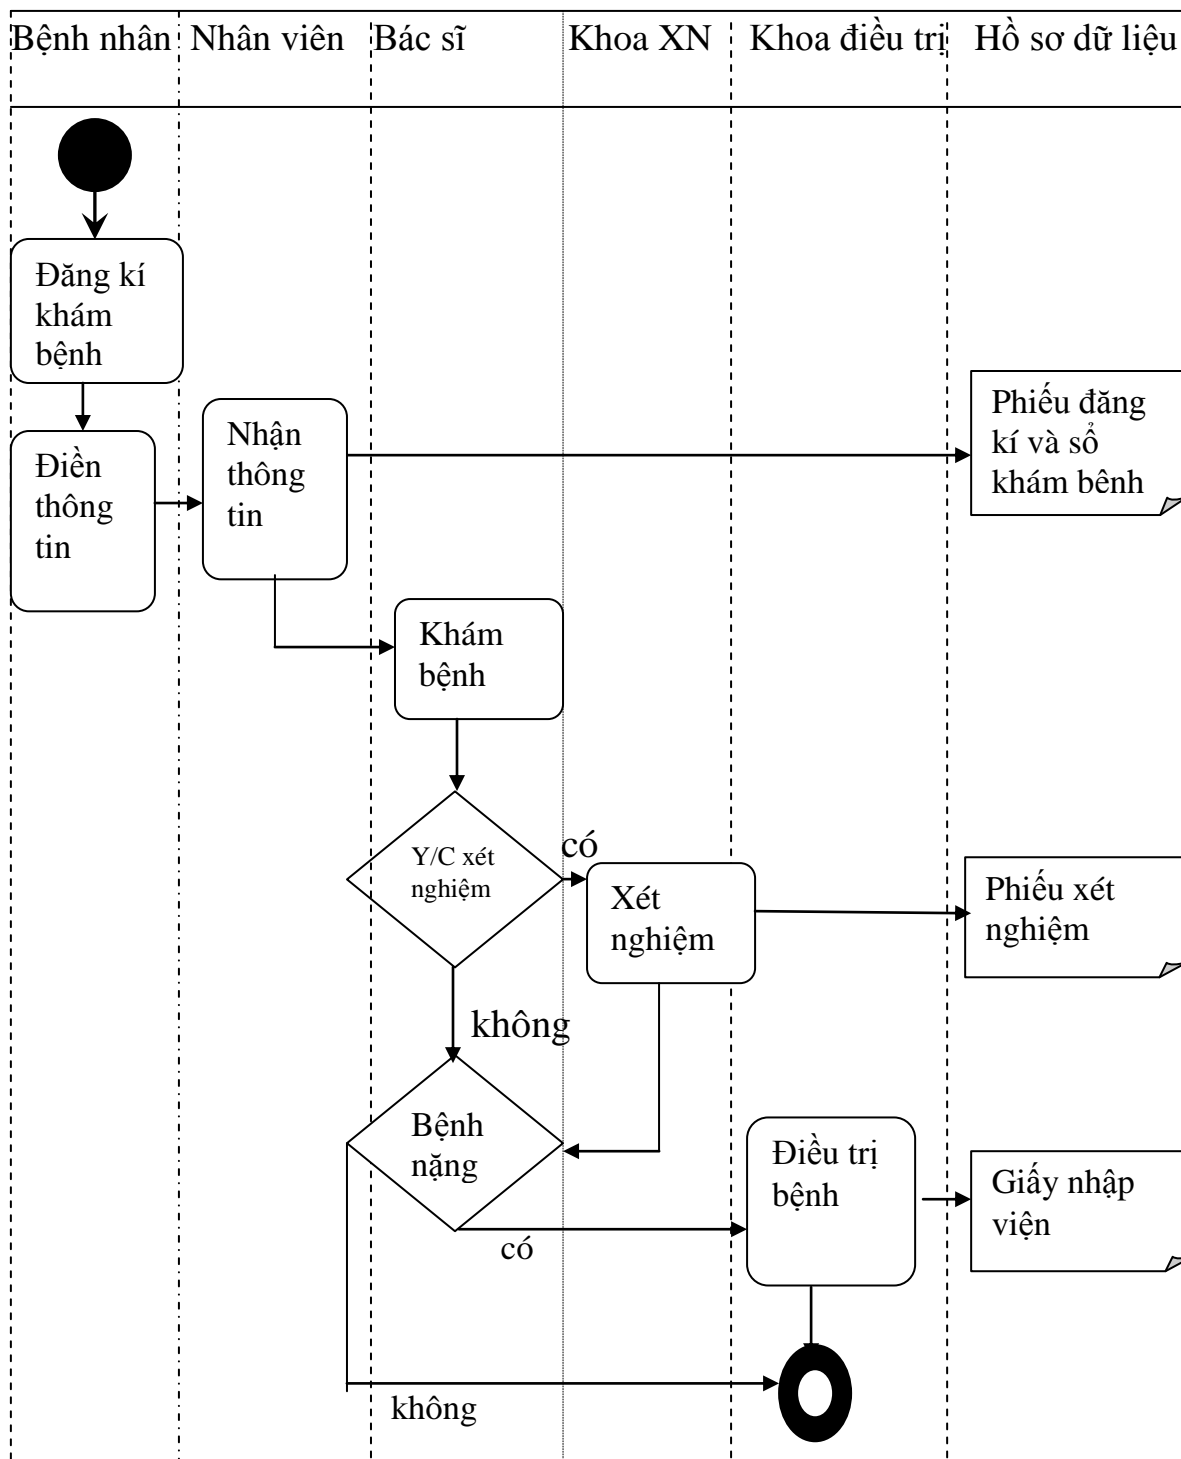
Bệnh nhân Nhân viên Bác sĩ Khoa XN Khoa điều trị Hồ sơ dữ liệu

Đăng kí khám bệnh

Điền thông tin

Nhận thông tin

Phiếu đăng kí và sổ khám bênh

Khám bệnh

Y/C xét nghiệm

có

Xét nghiệm

Phiếu xét nghiệm

không

Bệnh nặng

Điều trị bệnh

Giấy nhập viện

có

không